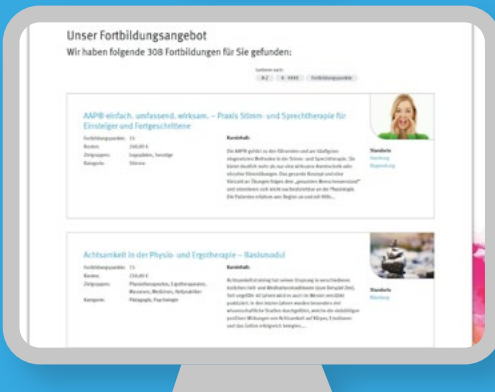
Unser Fortbildungsangebot

Wir haben folgende 308 Fortbildungen für Sie gefunden:

Sortieren nach:
A-Z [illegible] Fortbildungspunkte

AAP® einfach. umfassend. wirksam. – Praxis Stimm- und Sprechtherapie für Einsteiger und Fortgeschrittene

Fortbildungspunkte: 15
Kosten: 260,00 €
Zielgruppen: Logopäden, Sonstige
Kategorie: Stimme

Kurzinhalt:

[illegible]

Standorte
Hamburg
Regensburg

Achtsamkeit in der Physio- und Ergotherapie – Basismodul

Fortbildungspunkte: 15
Kosten: 230,00 €
Zielgruppen: Physiotherapeuten, Ergotherapeuten, Masseure, Mediziner, Heilpraktiker
Kategorie: Pädagogik, Psychologie

Kurzinhalt:

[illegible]

Standorte
Hamburg